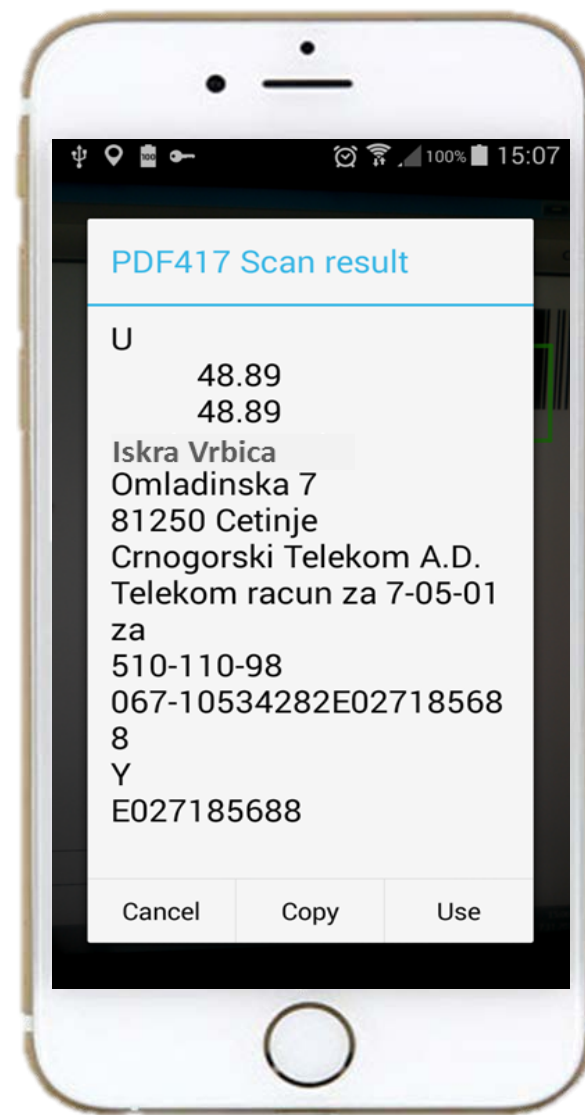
100% 15:07

PDF417 Scan result

U
48.89
48.89
Iskra Vrbica
Omladinska 7
81250 Cetinje
Crnogorski Telekom A.D.
Telekom racun za 7-05-01
za
510-110-98
067-10534282E027185688
Y
E027185688

Cancel
Copy
Use